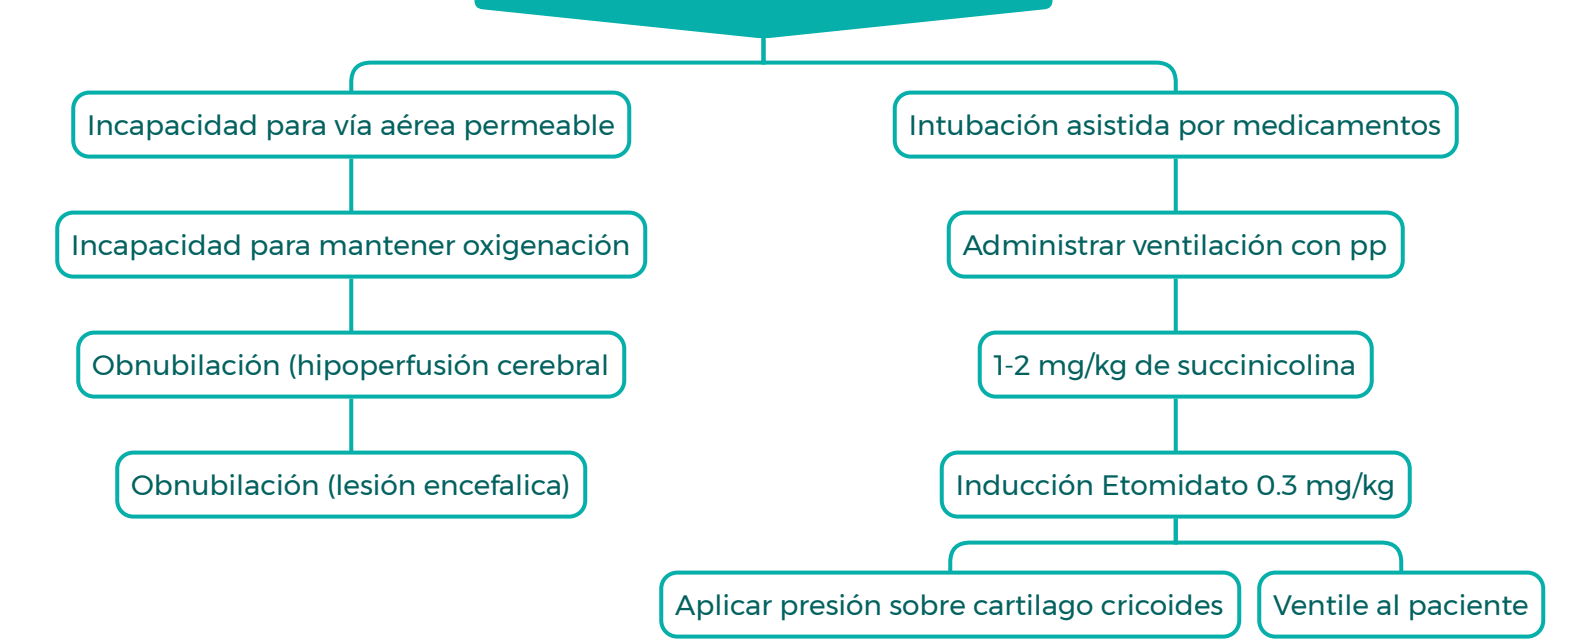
Incapacidad para vía aérea permeable

Incapacidad para mantener oxigenación

Obnubilación (hipoperfusión cerebral

Obnubilación (lesión encefalica)

Intubación asistida por medicamentos

Administrar ventilación con pp

1-2 mg/kg de succinicolina

Inducción Etomidato 0.3 mg/kg

Aplicar presión sobre cartilago cricoides

Ventile al paciente